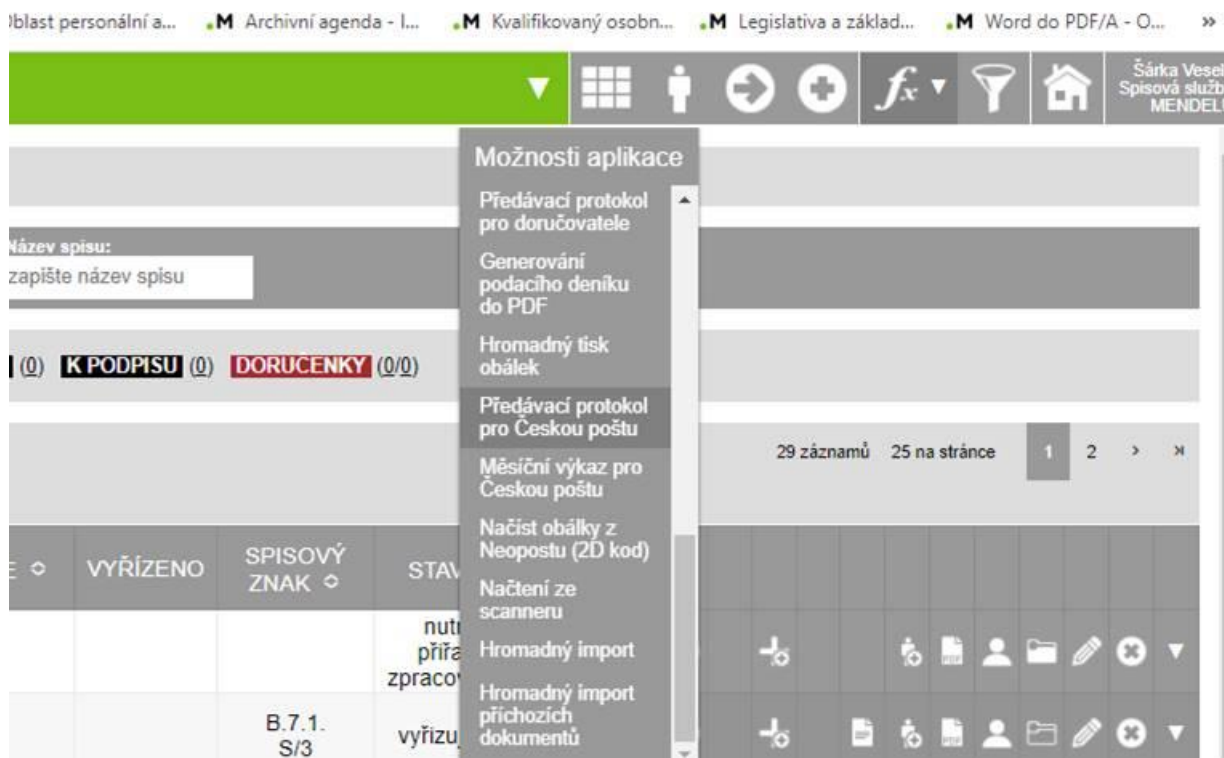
blast personální a... M Archivní agenda - I... M Kvalifikovaný osobn... M Legislativa a základ... M Word do PDF/A - O... »

$f_x$

Šárka Vesel
Spisová služb
MENDEL

Možnosti aplikace

Předávací protokol pro doručovatele
Generování podacího deníku do PDF
Hromadný tisk obálek
Předávací protokol pro Českou poštu
Měsíční výkaz pro Českou poštu
Načíst obálky z Neopostu (2D kod)
Načtení ze scanneru
Hromadný import
Hromadný import příchozích dokumentů

Název spisu:
zapište název spisu

(0) K PODPISU (0) DORUČENKY (0/0)

29 záznamů 25 na stránce 1 2 › »

VYŘÍZENO SPISOVÝ ZNAK STAV

nutr přiřa zpraco

B.7.1. S/3 vyřizu